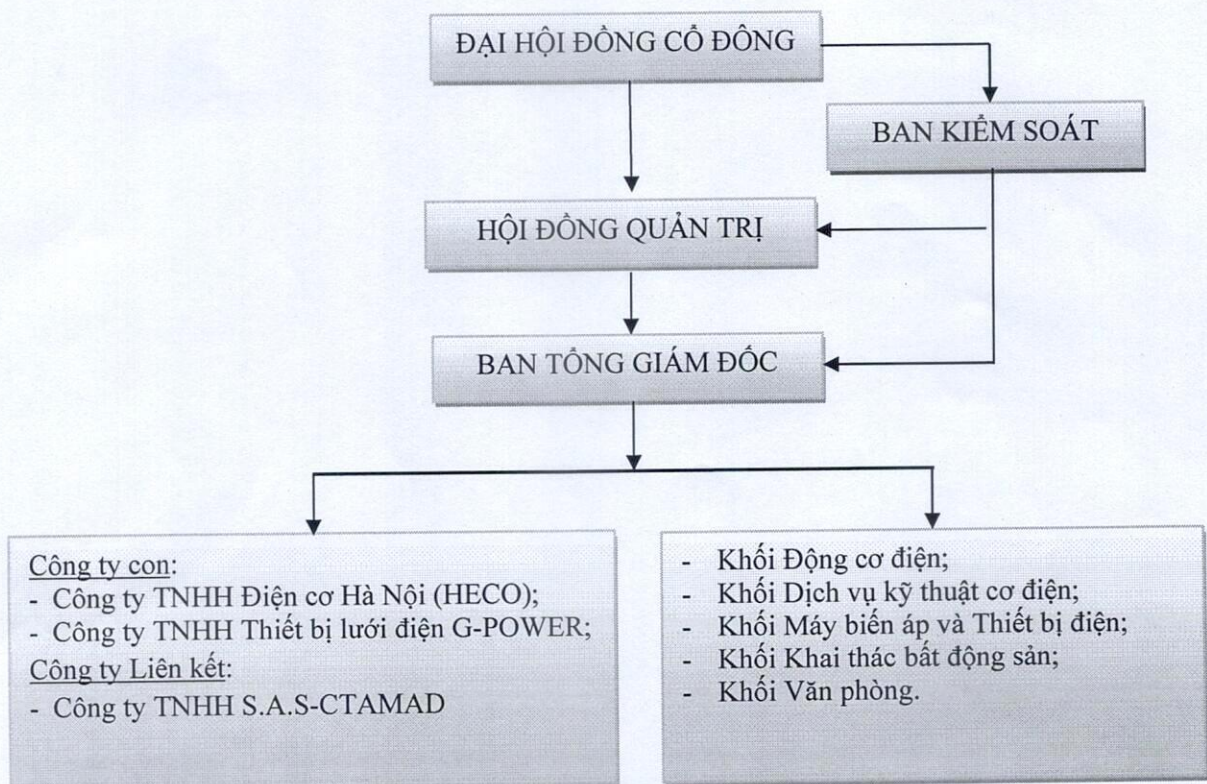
ĐẠI HỘI ĐỒNG CỔ ĐÔNG

BAN KIỂM SOÁT

HỘI ĐỒNG QUẢN TRỊ

BAN TỔNG GIÁM ĐỐC

Công ty con:
- Công ty TNHH Điện cơ Hà Nội (HECO);
- Công ty TNHH Thiết bị lưới điện G-POWER;
Công ty Liên kết:
- Công ty TNHH S.A.S-CTAMAD

- Khối Động cơ điện;
- Khối Dịch vụ kỹ thuật cơ điện;
- Khối Máy biến áp và Thiết bị điện;
- Khối Khai thác bất động sản;
- Khối Văn phòng.